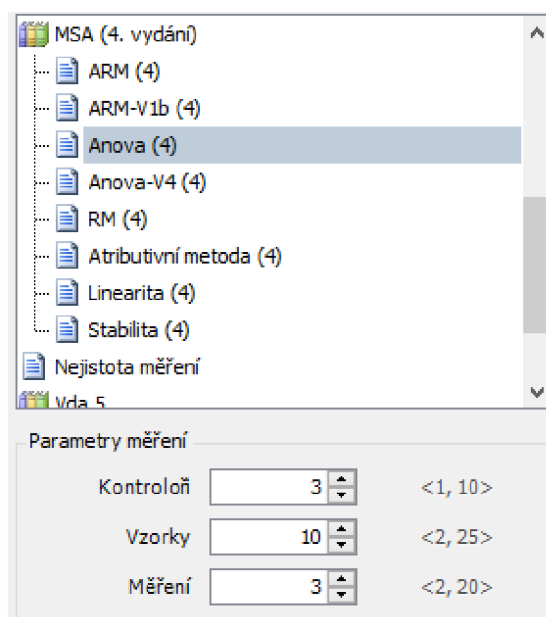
MSA (4. vydání)
ARM (4)
ARM-V1b (4)
Anova (4)
Anova-V4 (4)
RM (4)
Atributivní metoda (4)
Linearita (4)
Stabilita (4)
Nejistota měření
Vda 5

Parametry měření

| | | |
|---|---|---|
| Kontroloři | 3 | <1, 10> |
| Vzorky | 10 | <2, 25> |
| Měření | 3 | <2, 20> |